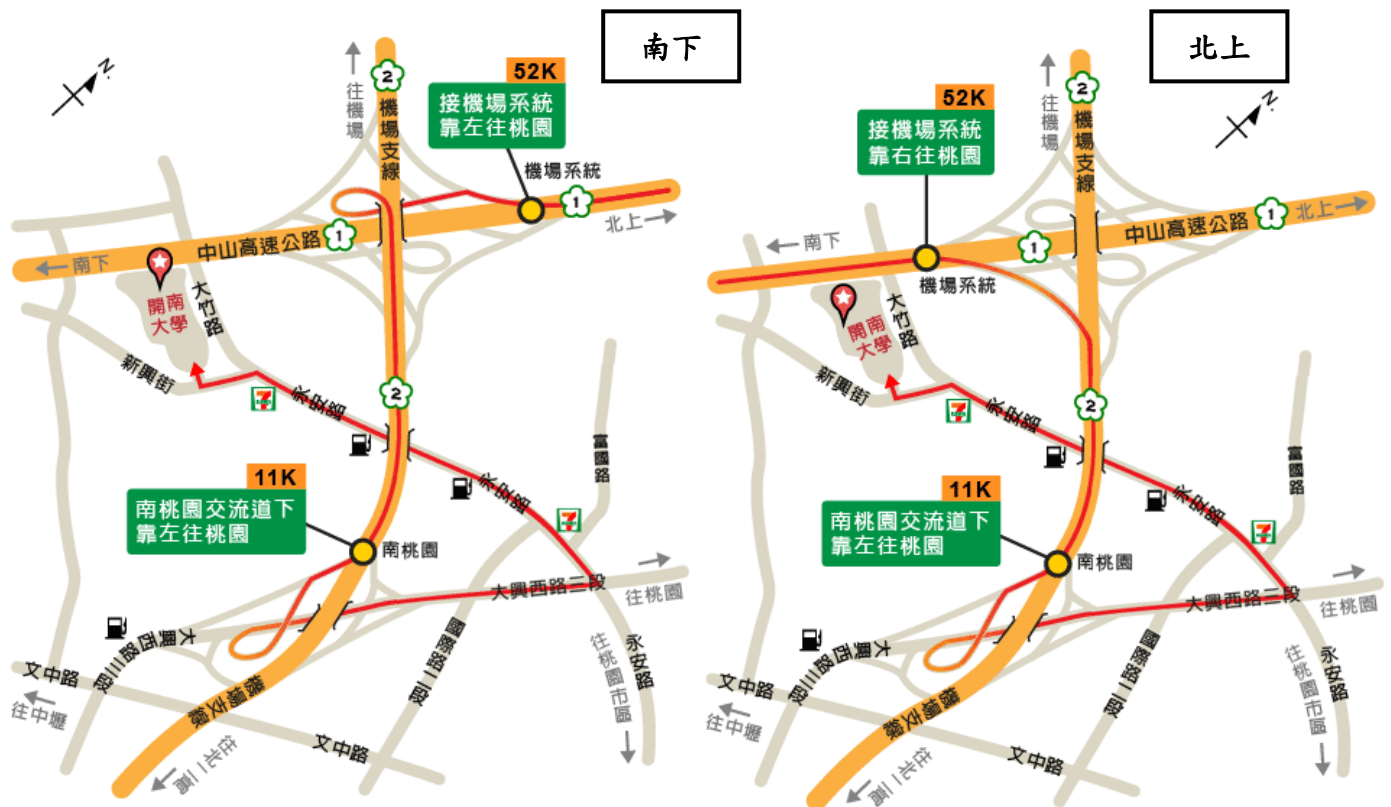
南下

N

往機場

2

機場支線

52K
接機場系統
靠左往桃園

機場系統

1

北上

中山高速公路

1

南下

開南大學

大竹路

新興街

2

永安路

永安路

富國路

11K
南桃園交流道下
靠左往桃園

南桃園

大興西路二段

往桃園

大興西路三段

文中路

往中壢

機場支線

往北二高

國際路二段

往桃園市區

永安路

文中路

北上

N

往機場

2

機場支線

52K
接機場系統
靠右往桃園

南下

機場系統

1

中山高速公路

1

北上

開南大學

大竹路

新興街

2

永安路

永安路

富國路

11K
南桃園交流道下
靠左往桃園

南桃園

大興西路二段

往桃園

大興西路三段

文中路

往中壢

機場支線

往北二高

國際路二段

往桃園市區

永安路

文中路